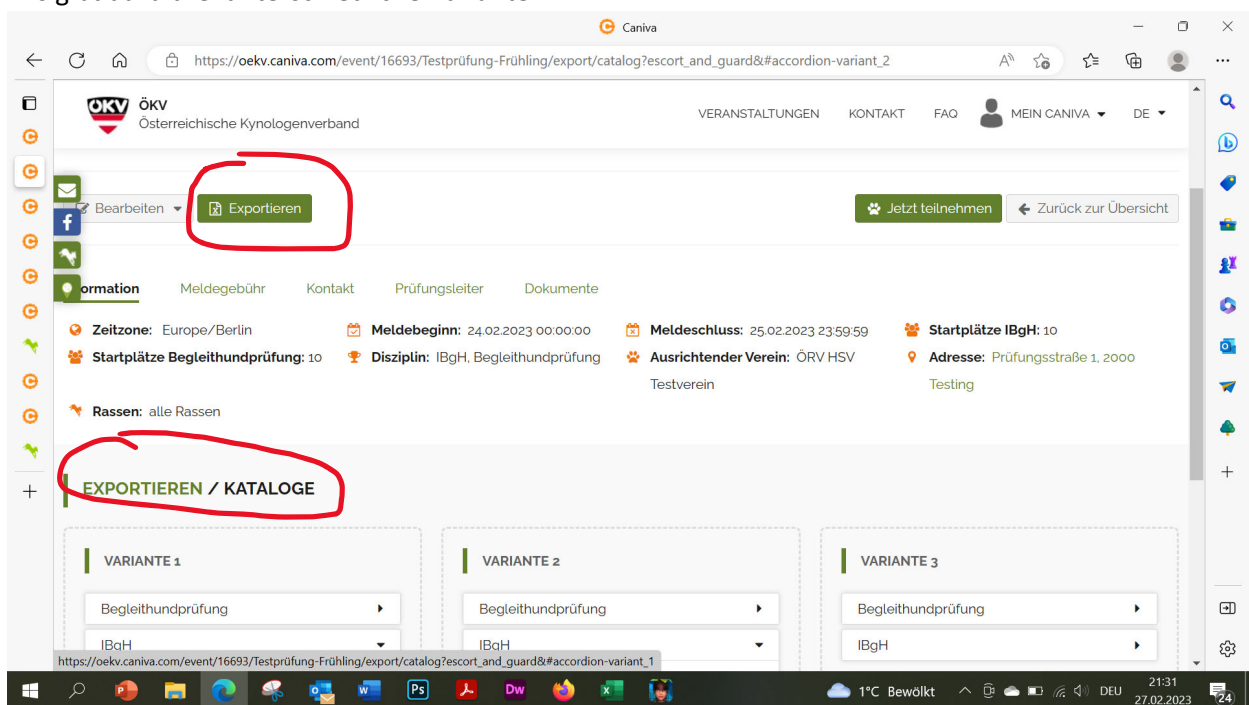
Caniva

https://oekv.caniva.com/event/16693/Testprüfung-Frühling/export/catalog?escort_and_guard&#accordion-variant_2

ÖKV
ÖKV
Österreichische Kynologenverband

VERANSTALTUNGEN KONTAKT FAQ MEIN CANIVA DE

Bearbeiten Exportieren

Jetzt teilnehmen Zurück zur Übersicht

ormation Meldegebühr Kontakt Prüfungsleiter Dokumente

Zeitzone: Europe/Berlin
Meldebeginn: 24.02.2023 00:00:00
Meldeschluss: 25.02.2023 23:59:59
Startplätze IBgH: 10
Startplätze Begleithundprüfung: 10
Disziplin: IBgH, Begleithundprüfung
Ausrichtender Verein: ÖRV HSV Testverein
Adresse: Prüfungsstraße 1, 2000 Testing
Rassen: alle Rassen

EXPORTIEREN / KATALOGE

VARIANTE 1
Begleithundprüfung
IBgH

VARIANTE 2
Begleithundprüfung
IBgH

VARIANTE 3
Begleithundprüfung
IBgH

https://oekv.caniva.com/event/16693/Testprüfung-Frühling/export/catalog?escort_and_guard&#accordion-variant_1

1°C Bewölkt DEU 21:31 27.02.2023 24